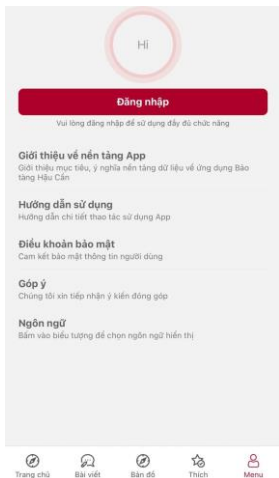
Hi

Đăng nhập

Vui lòng đăng nhập để sử dụng đầy đủ chức năng

Giới thiệu về nền tảng App
Giới thiệu mục tiêu, ý nghĩa nền tảng dữ liệu về ứng dụng Bảo tàng Hậu Cần

Hướng dẫn sử dụng
Hướng dẫn chi tiết thao tác sử dụng App

Điều khoản bảo mật
Cam kết bảo mật thông tin người dùng

Góp ý
Chúng tôi xin tiếp nhận ý kiến đóng góp

Ngôn ngữ
Bấm vào biểu tượng để chọn ngôn ngữ hiển thị

Trang chủ
Bài viết
Bản đồ
Thích
Menu